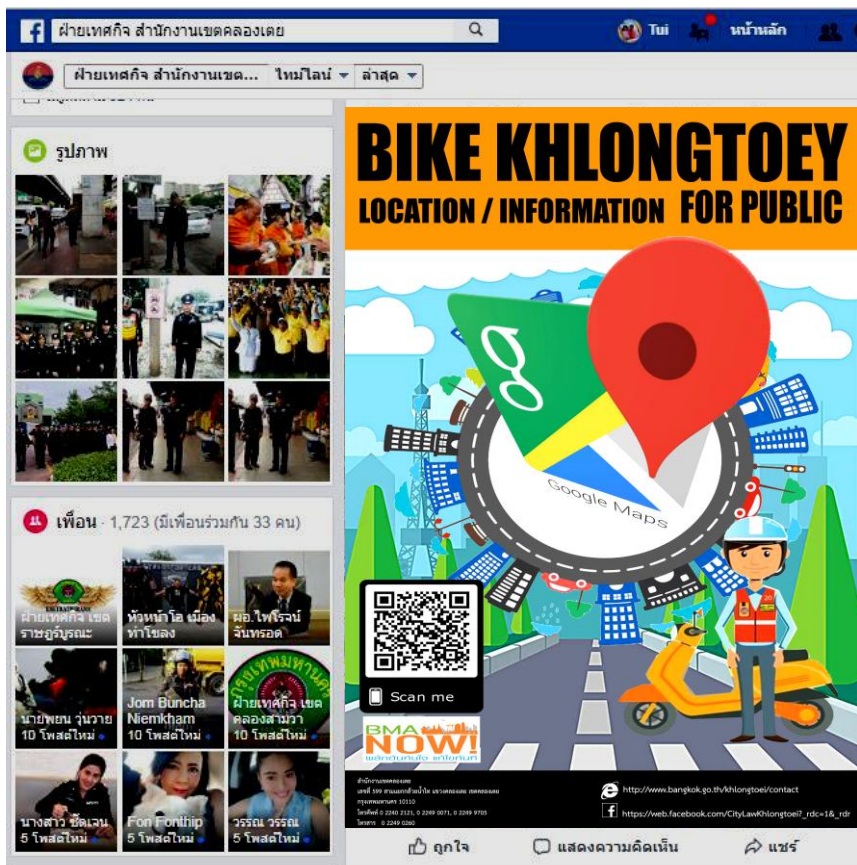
ฝ่ายเทศกิจ สำนักงานเขตคลองเตย

Tui

หน้าหลัก

ฝ่ายเทศกิจ สำนักงานเขต... ไทม์ไลน์ ล่าสุด

รูปภาพ

เพื่อน · 1,723 (มีเพื่อนร่วมกัน 33 คน)

ฝ่ายเทศกิจ เขตราษฎร์บูรณะ

หัวหน้าโอ เมืองท่าโขลง

ผอ.ไพโรจน์ จันทรอด

นายพยน วุ่นวาย
10 โพสต์ใหม่

Jom Buncha Niemkham
10 โพสต์ใหม่

ฝ่ายเทศกิจ เขตคลองสามวา
10 โพสต์ใหม่

นางสาว ชัดเจน
5 โพสต์ใหม่

Fon Fonthip
5 โพสต์ใหม่

วรรณ วรรณ
5 โพสต์ใหม่

BIKE KHLONGTOEY
LOCATION / INFORMATION FOR PUBLIC

Google Maps

Scan me

BMA NOW!

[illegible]

http://www.bangkok.go.th/khlongtoei/contact

https://web.facebook.com/CityLawKhlongtoei?_rdc=1&_rdr

ถูกใจ
แสดงความคิดเห็น
แชร์